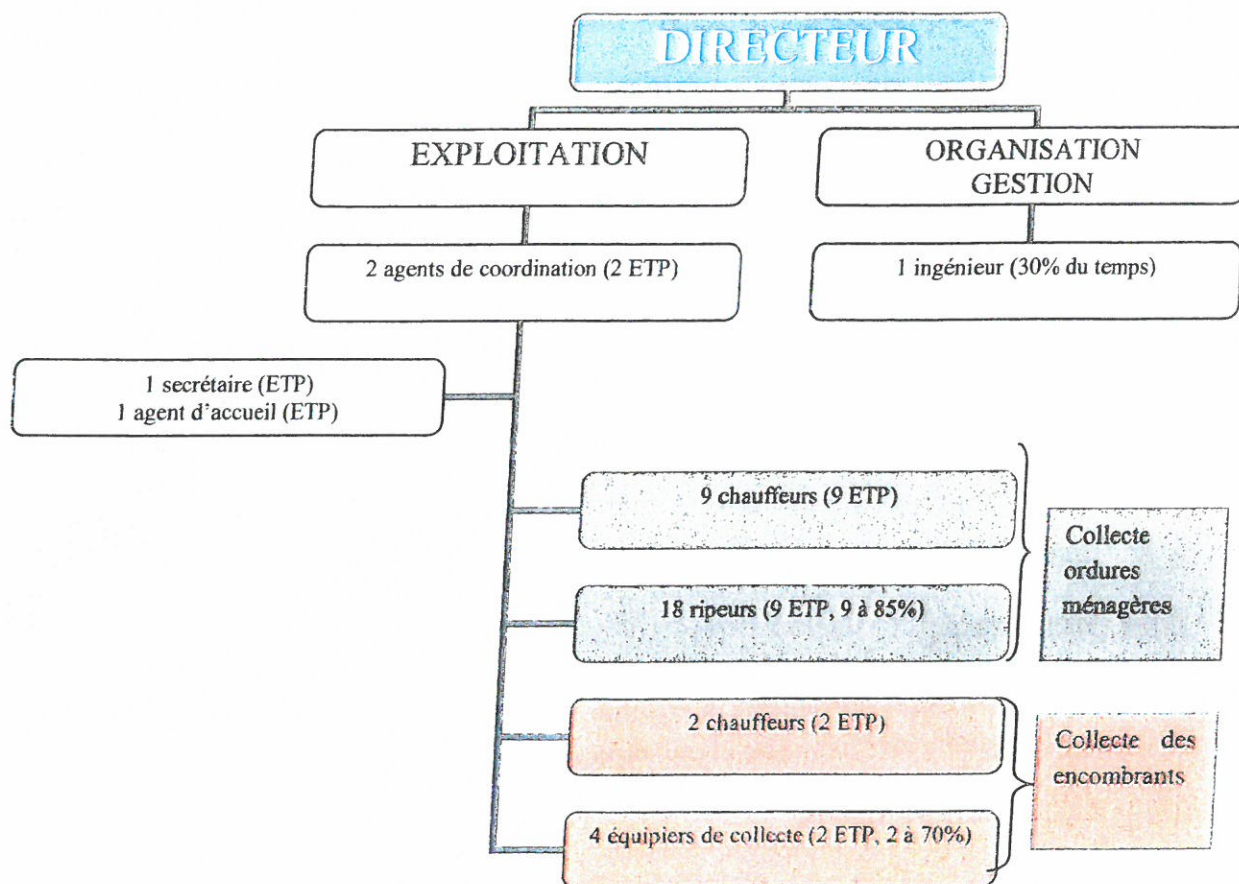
DIRECTEUR

EXPLOITATION

ORGANISATION GESTION

2 agents de coordination (2 ETP)

1 ingénieur (30% du temps)

1 secrétaire (ETP)
1 agent d'accueil (ETP)

9 chauffeurs (9 ETP)

18 ripeurs (9 ETP, 9 à 85%)

Collecte ordures ménagères

2 chauffeurs (2 ETP)

4 équipiers de collecte (2 ETP, 2 à 70%)

Collecte des encombrants